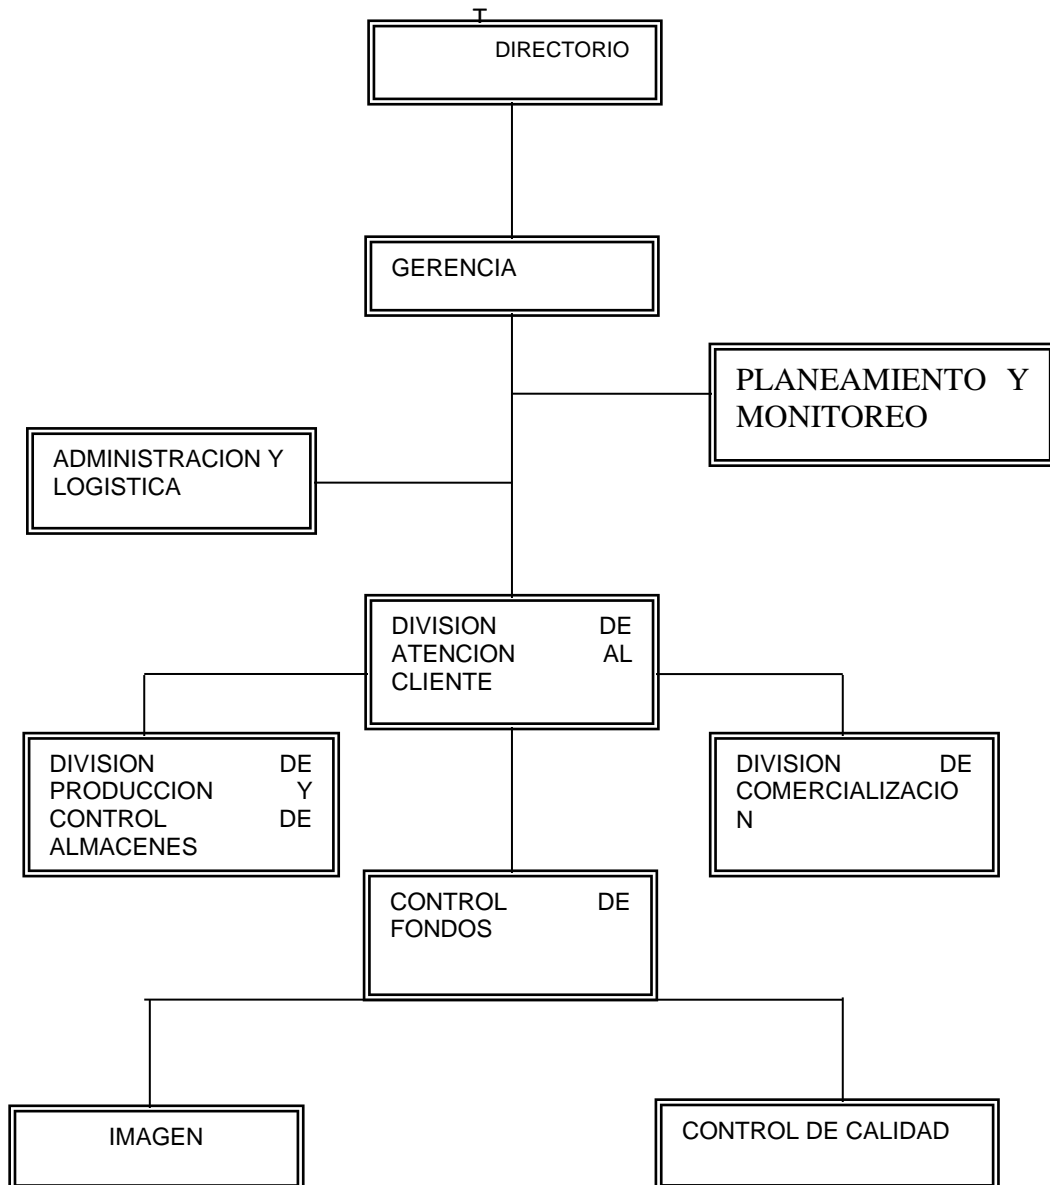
DIRECTORIO

GERENCIA

PLANEAMIENTO Y MONITOREO

ADMINISTRACION Y LOGISTICA

DIVISION DE ATENCION AL CLIENTE

DIVISION DE PRODUCCION Y CONTROL DE ALMACENES

DIVISION DE COMERCIALIZACIO N

CONTROL DE FONDOS

IMAGEN

CONTROL DE CALIDAD